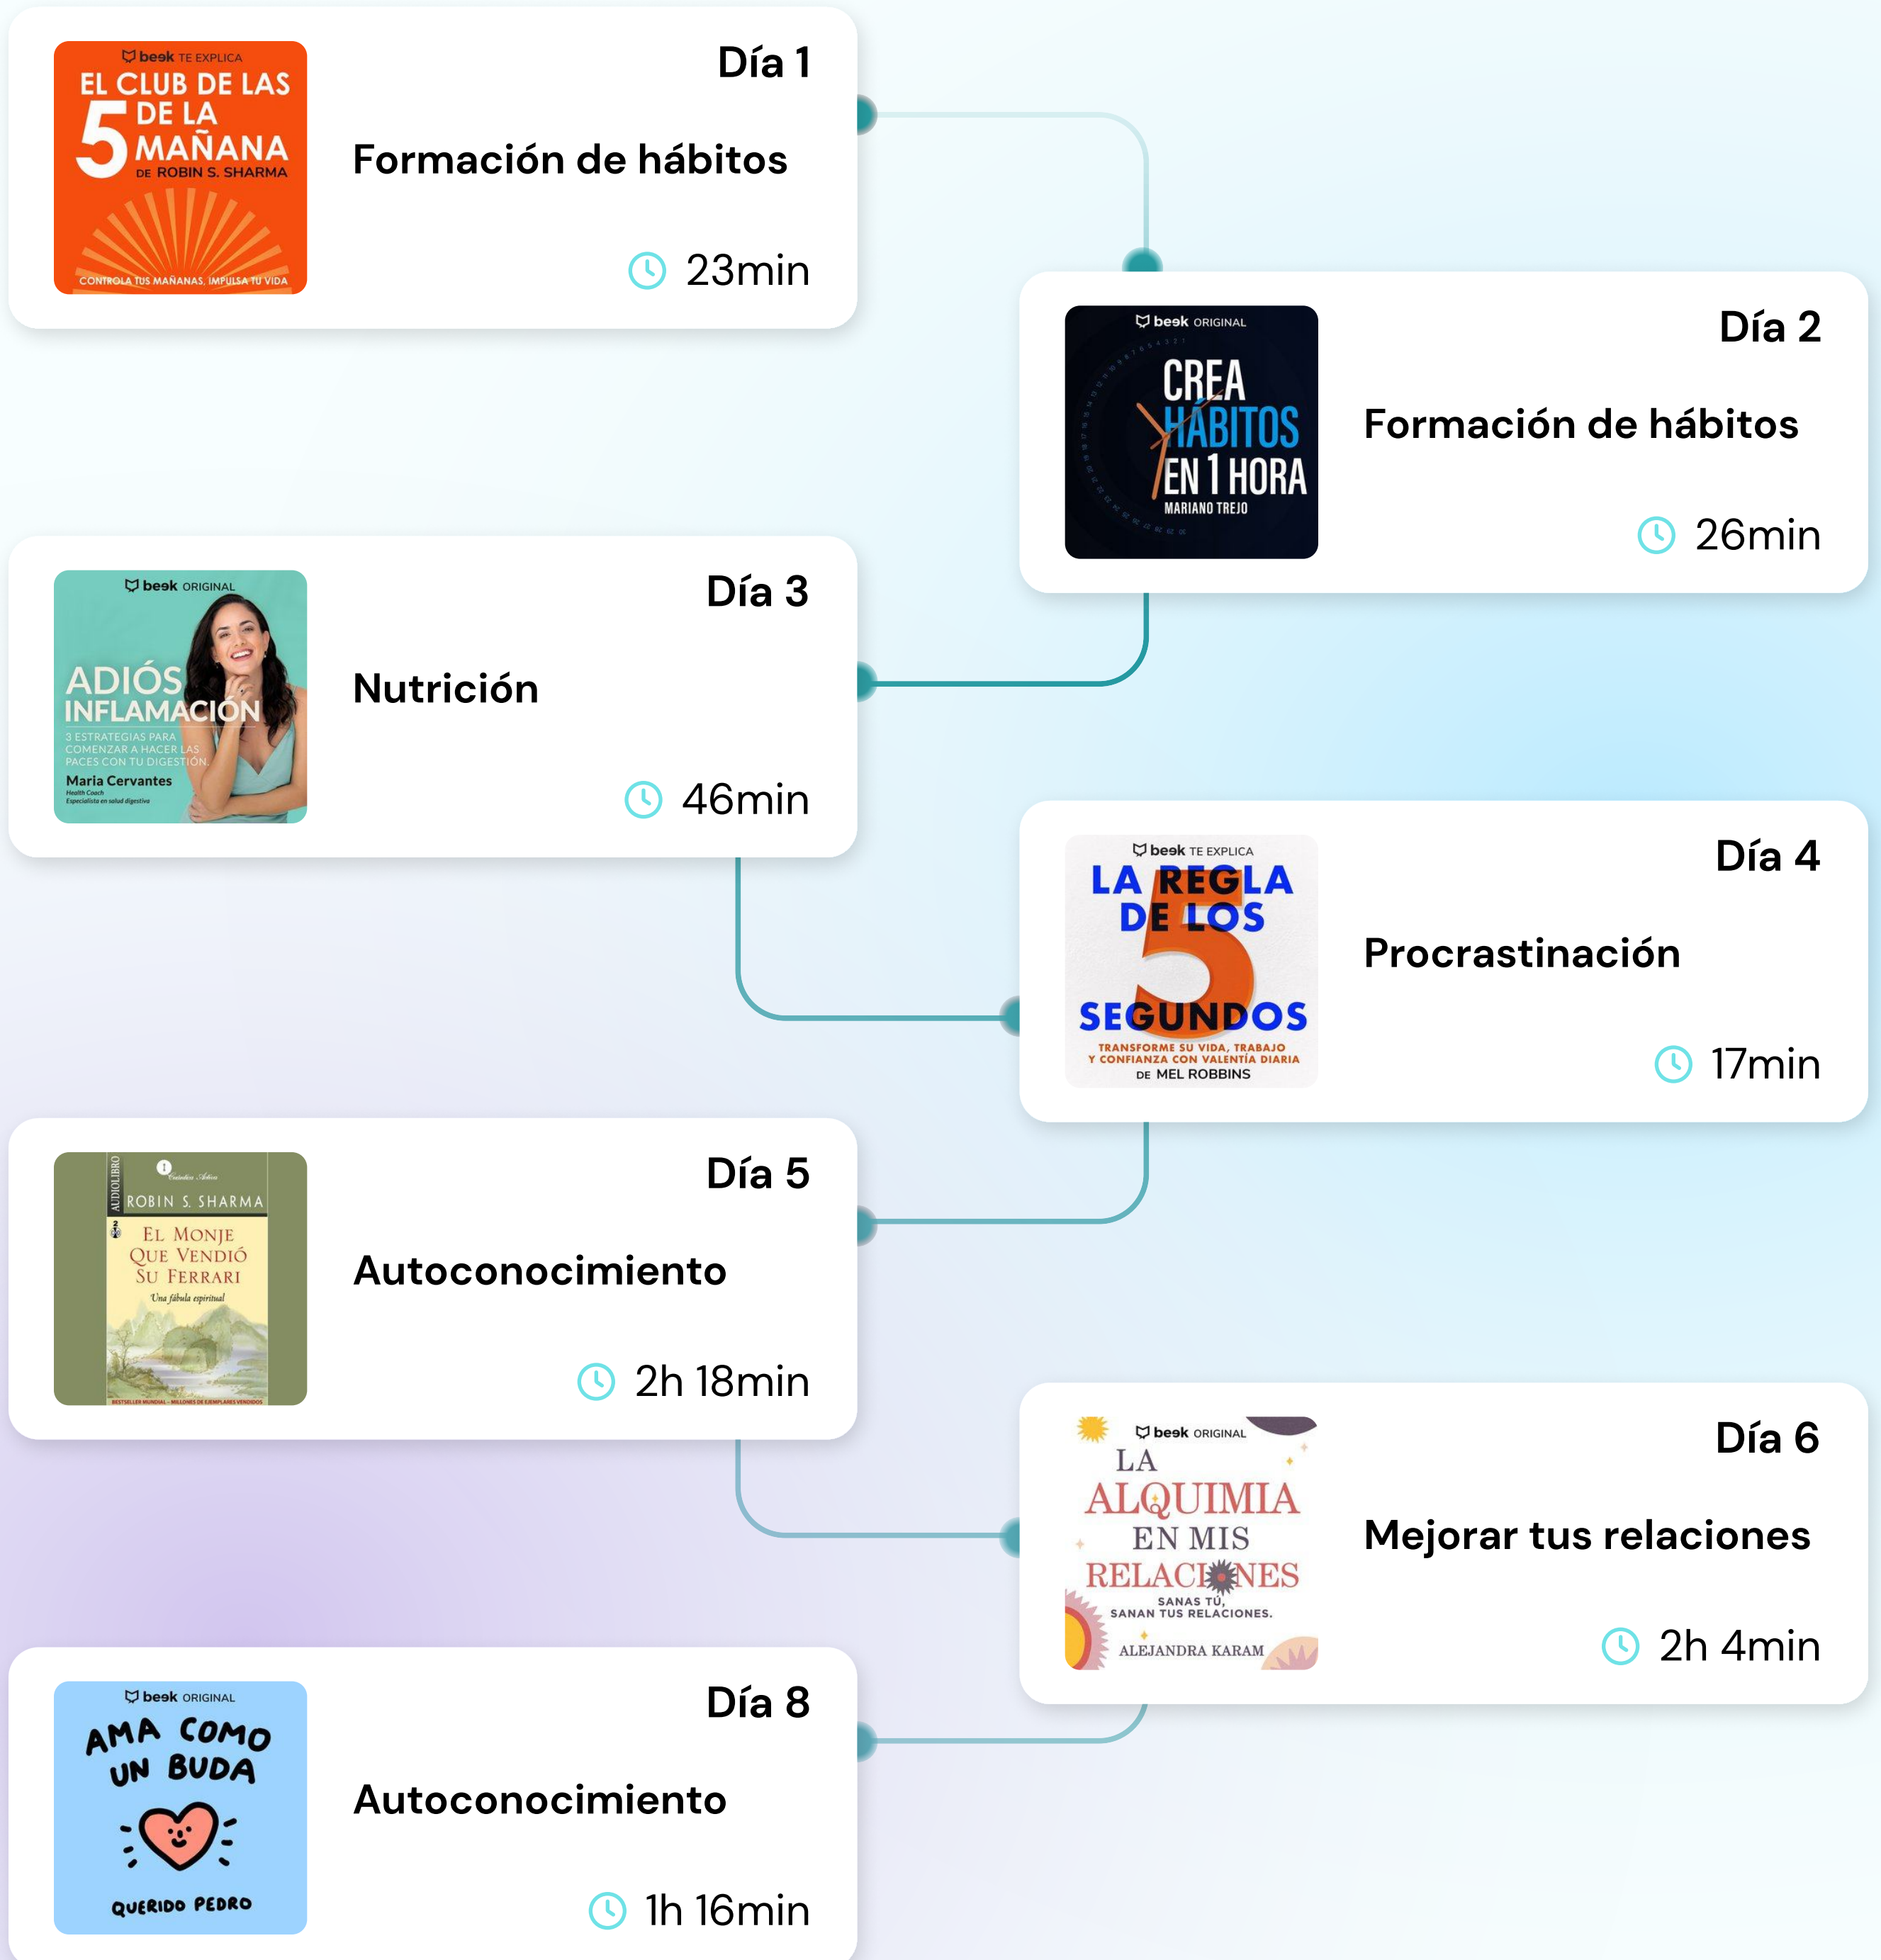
beek TE EXPLICA
EL CLUB DE LAS 5 DE LA MAÑANA
DE ROBIN S. SHARMA
CONTROLA TUS MAÑANAS, IMPULSA TU VIDA

Día 1
Formación de hábitos
23min

beek ORIGINAL
CREA HÁBITOS EN 1 HORA
MARIANO TREJO

Día 2
Formación de hábitos
26min

beek ORIGINAL
ADIÓS INFLAMACIÓN
3 ESTRATEGIAS PARA COMENZAR A HACER LAS PACES CON TU DIGESTIÓN.
Maria Cervantes
Health Coach
Especialista en salud digestiva

Día 3
Nutrición
46min

beek TE EXPLICA
LA REGLA DE LOS 5 SEGUNDOS
TRANSFORME SU VIDA, TRABAJO Y CONFIANZA CON VALENTÍA DIARIA
DE MEL ROBBINS

Día 4
Procrastinación
17min

AUDIOLIBRO
ROBIN S. SHARMA
EL MONJE QUE VENDIÓ SU FERRARI
Una fábula espiritual
BESTSELLER MUNDIAL - MILLONES DE EJEMPLARES VENDIDOS

Día 5
Autoconocimiento
2h 18min

beek ORIGINAL
LA ALQUIMIA EN MIS RELACIONES
SANAS TÚ, SANAN TUS RELACIONES.
ALEJANDRA KARAM

Día 6
Mejorar tus relaciones
2h 4min

beek ORIGINAL
AMA COMO UN BUDA
QUERIDO PEDRO

Día 8
Autoconocimiento
1h 16min